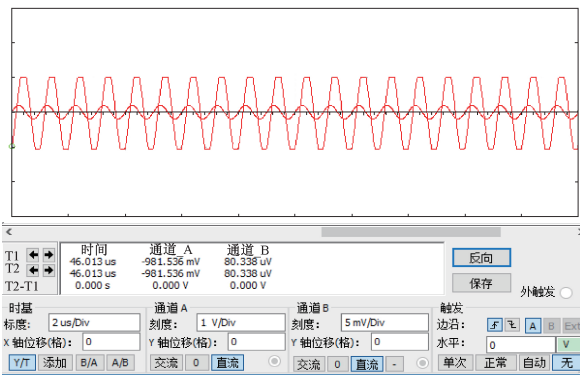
| | 时间 | 通道_A | 通道_B |
|---|---|---|---|
| T1 | 46.013 us | -981.536 mV | 80.338 uV |
| T2 | 46.013 us | -981.536 mV | 80.338 uV |
| T2-T1 | 0.000 s | 0.000 V | 0.000 V |

反向
保存
外触发

时基
标度: 2 us/Div
X 轴位移(格): 0
Y/T 添加 B/A A/B

通道 A
刻度: 1 V/Div
Y 轴位移(格): 0
交流 0 直流

通道 B
刻度: 5 mV/Div
Y 轴位移(格): 0
交流 0 直流 -

触发
边沿: A B Ext
水平: 0 V
单次 正常 自动 无